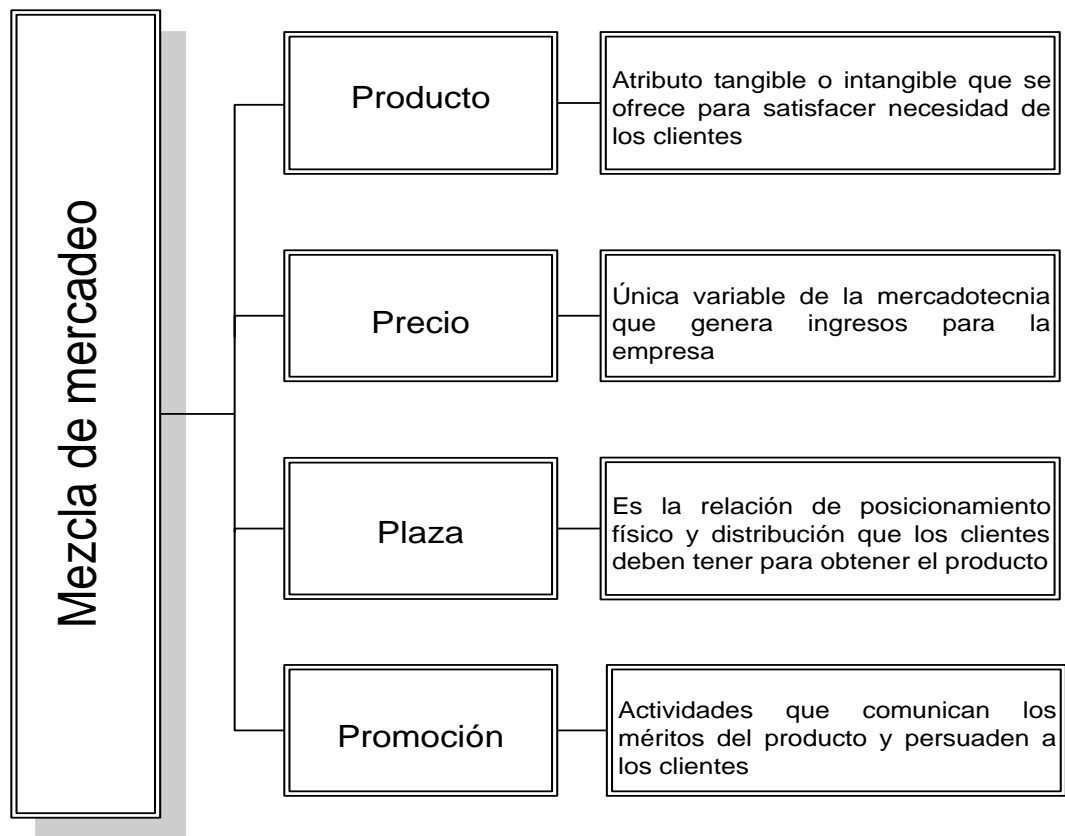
Mezcla de mercadeo

Producto

Atributo tangible o intangible que se ofrece para satisfacer necesidad de los clientes

Precio

Única variable de la mercadotecnia que genera ingresos para la empresa

Plaza

Es la relación de posicionamiento físico y distribución que los clientes deben tener para obtener el producto

Promoción

Actividades que comunican los méritos del producto y persuaden a los clientes